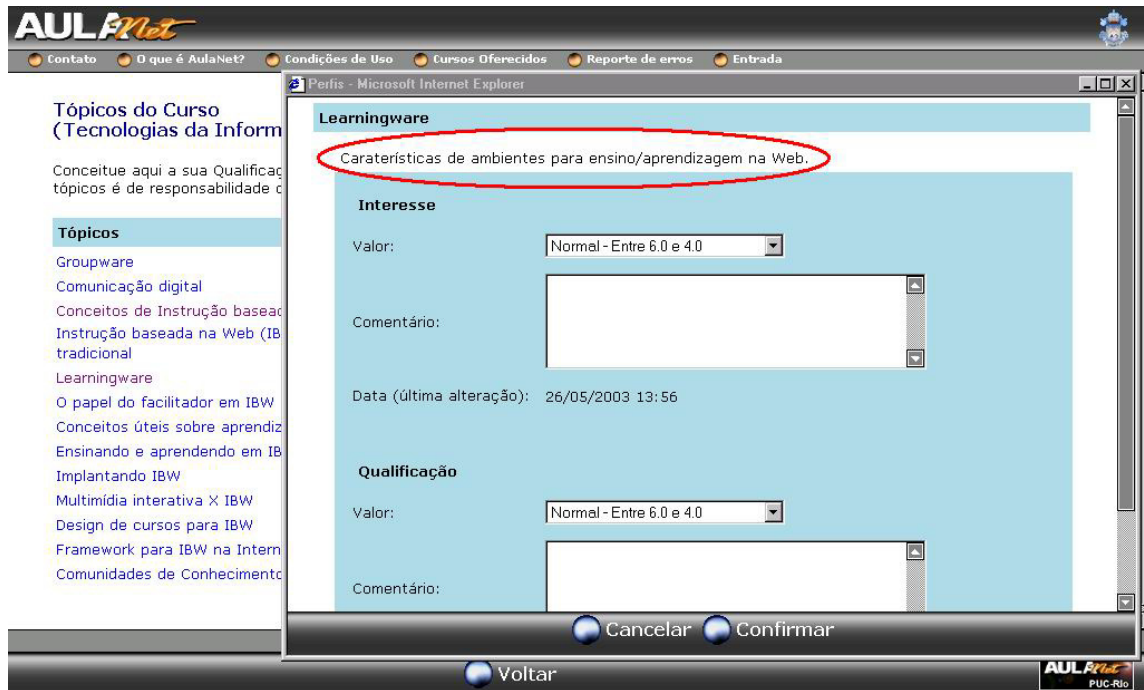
AULANet

Contato  O que é AulaNet?  Condições de Uso  Cursos Oferecidos  Reporte de erros  Entrada

Tópicos do Curso (Tecnologias da Inform

Conceitue aqui a sua Qualificaç tópicos é de responsabilidade d

Tópicos

Groupware
Comunicação digital
Conceitos de Instrução basead
Instrução baseada na Web (IB tradicional
Learningware
O papel do facilitador em IBW
Conceitos úteis sobre aprendiz
Ensinando e aprendendo em IB
Implantando IBW
Multimídia interativa X IBW
Design de cursos para IBW
Framework para IBW na Intern
Comunidades de Conheciment

Perfis - Microsoft Internet Explorer

Learningware

Caraterísticas de ambientes para ensino/aprendizagem na Web.

Interesse

Valor: Normal - Entre 6.0 e 4.0

Comentário:

Data (última alteração): 26/05/2003 13:56

Qualificação

Valor: Normal - Entre 6.0 e 4.0

Comentário:

Cancelar  Confirmar

Voltar

AULANet PUC-Rio